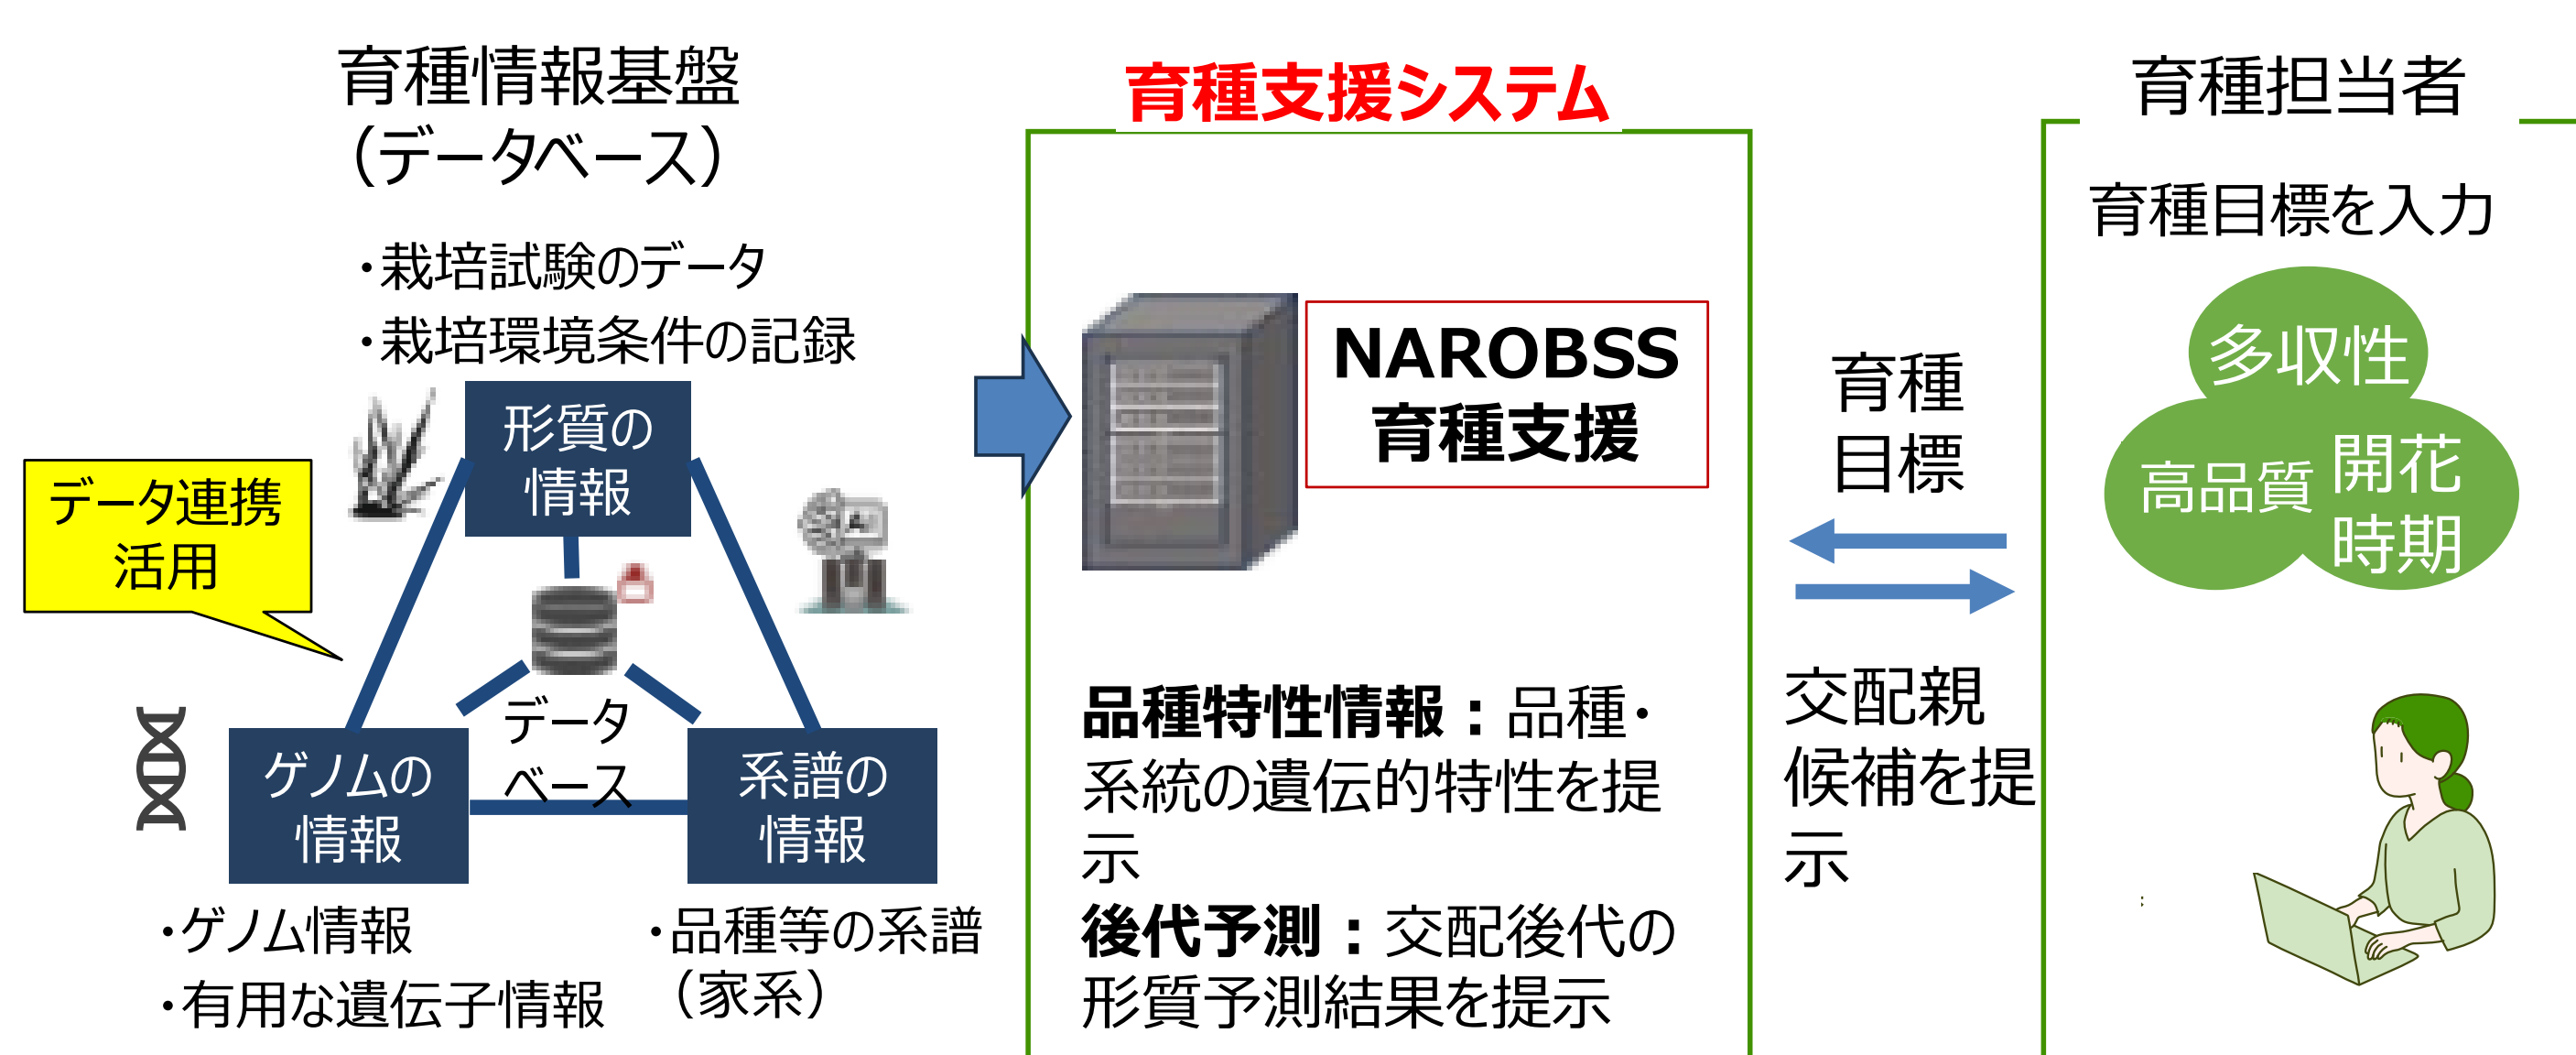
育種情報基盤
(データベース)

・栽培試験のデータ
・栽培環境条件の記録

データ連携
活用

形質の
情報

データ
ベース

ゲノムの
情報

系譜の
情報

・ゲノム情報
・有用な遺伝子情報

・品種等の系譜
(家系)

育種支援システム

NAROBSS
育種支援

品種特性情報：品種・系統の遺伝的特性を提示
後代予測：交配後代の形質予測結果を提示

育種
目標

交配親
候補を提
示

育種担当者

育種目標を入力

多収性
高品質
開花
時期